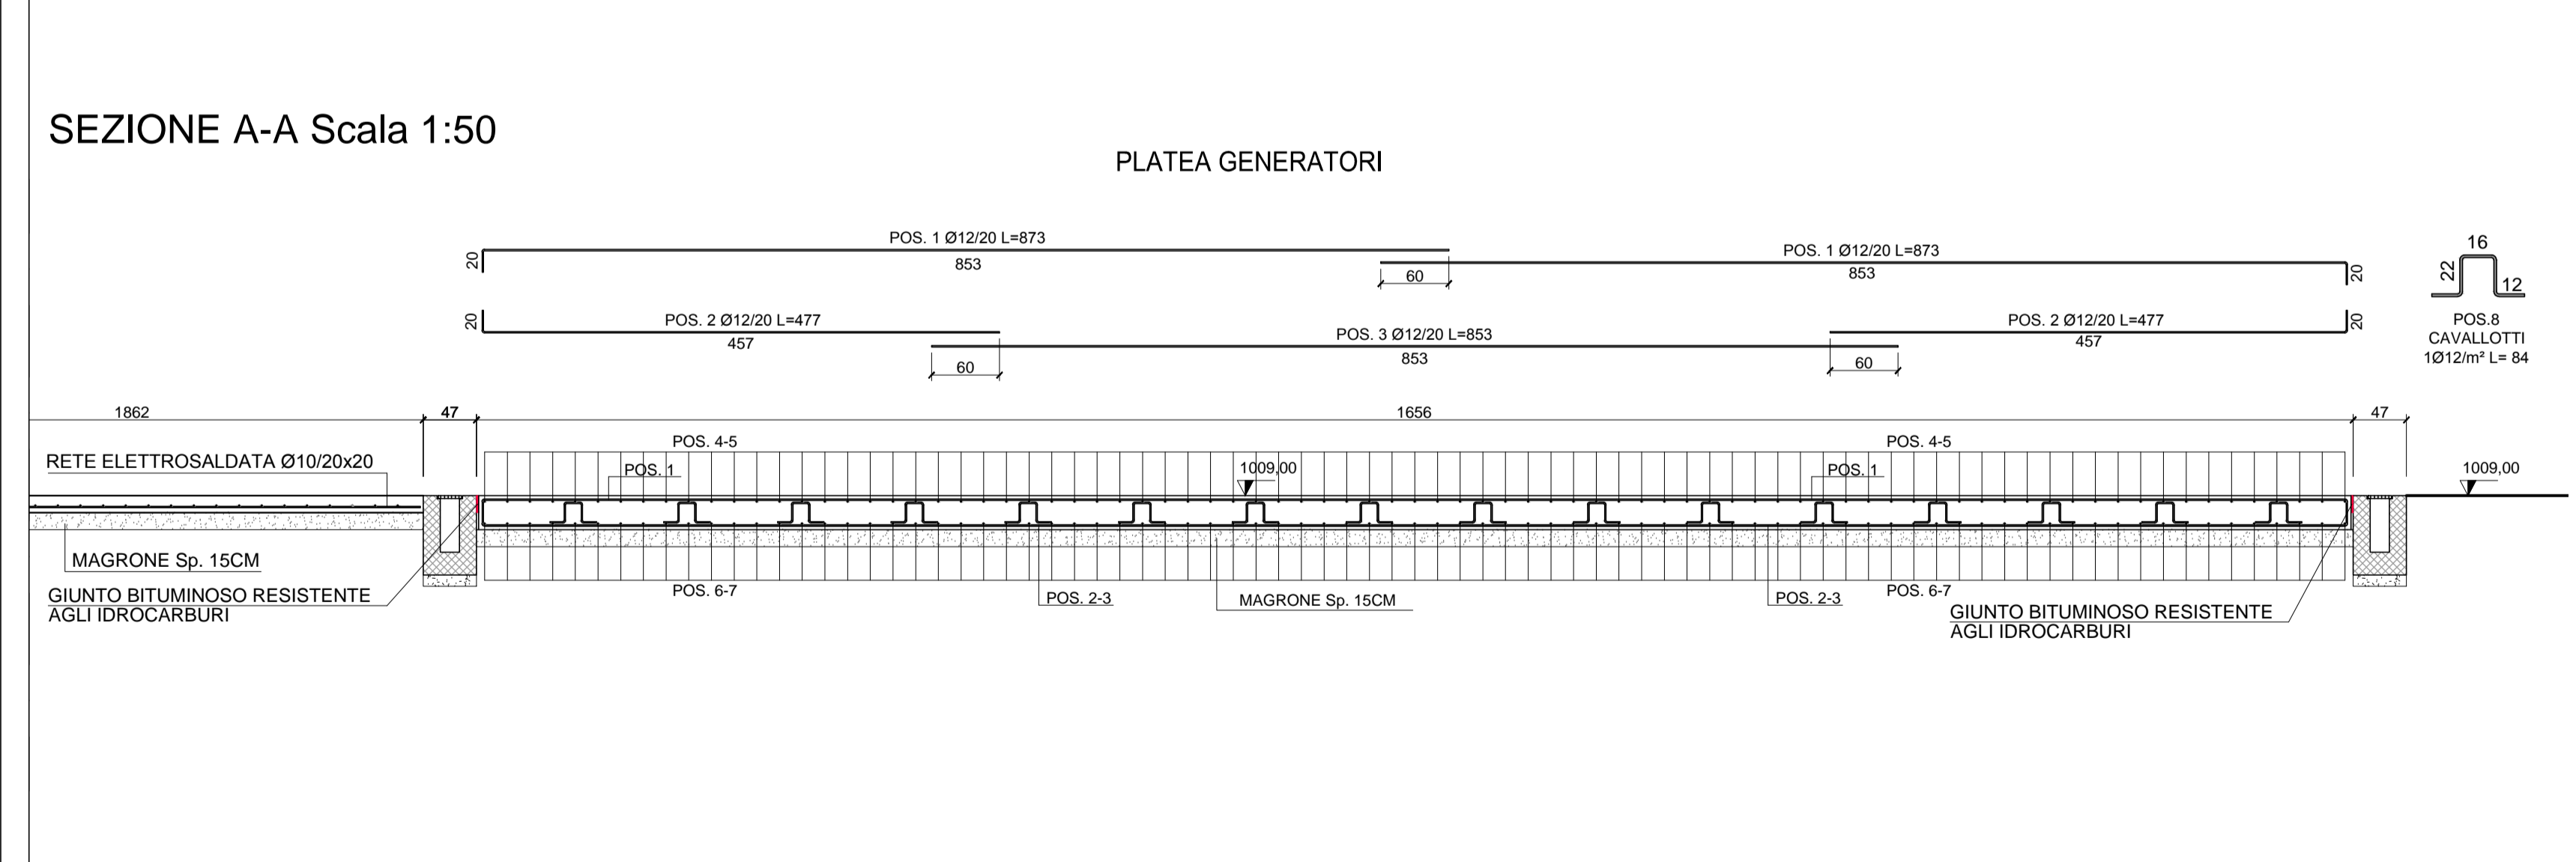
SEZIONE A-A Scala 1:50

PLATEA GENERATORI

POS. 1 Ø12/20 L=873
20
853
60
POS. 1 Ø12/20 L=873
853
20

16
22
12
POS.8
CAVALLOTTI
1Ø12/m² L= 84

20
POS. 2 Ø12/20 L=477
457
60
POS. 3 Ø12/20 L=853
853
60
POS. 2 Ø12/20 L=477
457
20

1862
47
1656
47

POS. 4-5
POS. 4-5
RETE ELETTROSALDATA Ø10/20x20
POS. 1
1009,00
POS. 1
1009,00

MAGRONE Sp. 15CM
GIUNTO BITUMINOSO RESISTENTE AGLI IDROCARBURI
POS. 6-7
POS. 2-3
MAGRONE Sp. 15CM
POS. 2-3
POS. 6-7
GIUNTO BITUMINOSO RESISTENTE AGLI IDROCARBURI